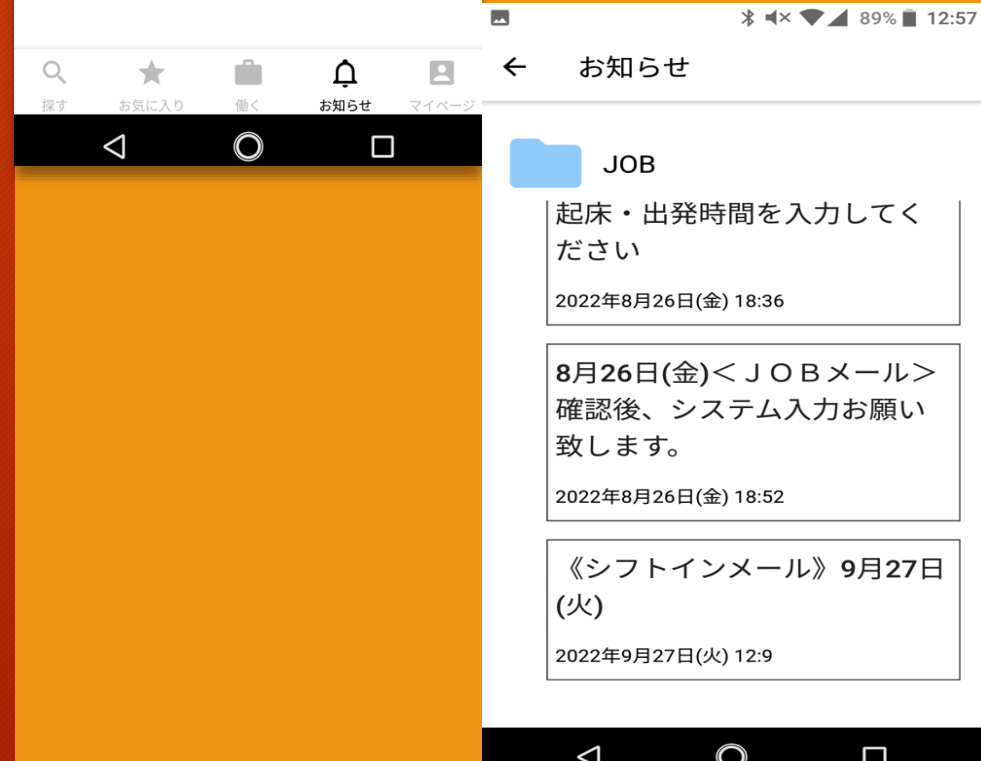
探す お気に入り 働く お知らせ マイページ

89% 12:57

お知らせ

JOB

起床・出発時間を入力してください

2022年8月26日(金) 18:36

8月26日(金)＜ＪＯＢメール＞確認後、システム入力お願い致します。

2022年8月26日(金) 18:52

《シフトインメール》9月27日(火)

2022年9月27日(火) 12:9